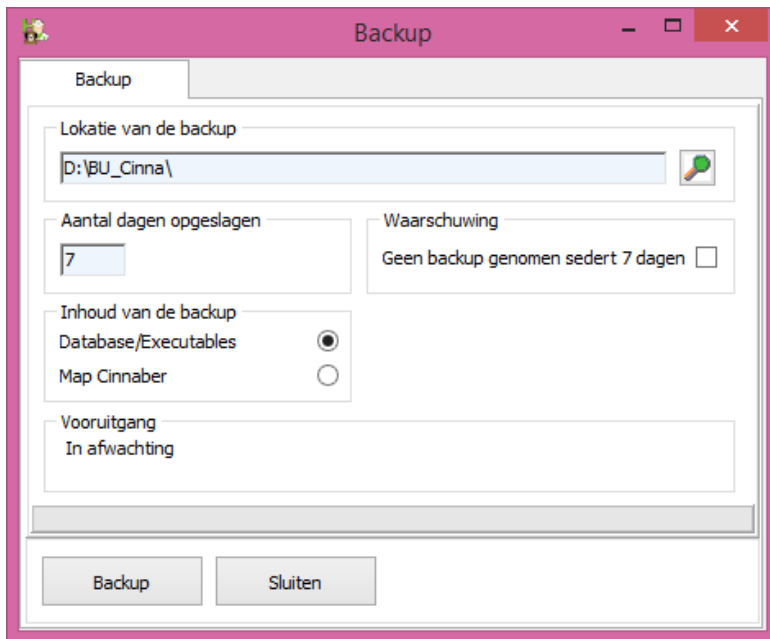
Backup

Backup

Lokatie van de backup

D:\BU_Cinna\

Aantal dagen opgeslagen

7

Waarschuwing

Geen backup genomen sedert 7 dagen

Inhoud van de backup

Database/Executables

Map Cinnaber

Vooruitgang

In afwachting

Backup

Sluiten